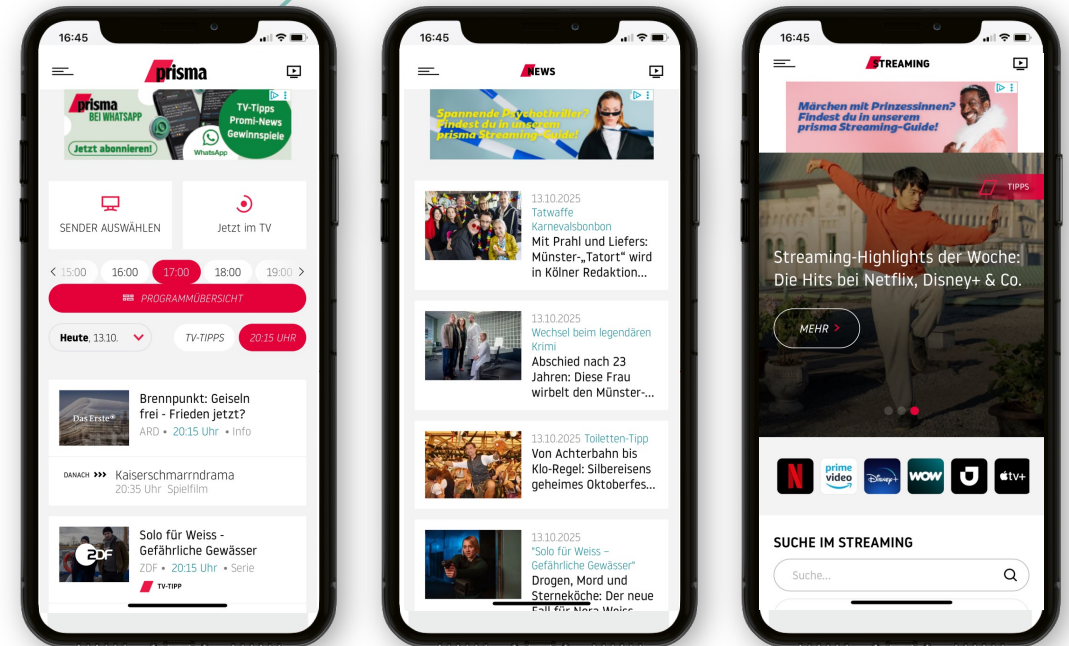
16:45

prisma

prisma BEI WHATSAPP
TV-Tipps
Promi-News
Gewinnspiele
WhatsApp
Jetzt abonnieren!

SENDER AUSWÄHLEN

Jetzt im TV

15:00 16:00 17:00 18:00 19:00

PROGRAMMÜBERSICHT

Heute, 13.10.

TV-TIPPS

20:15 UHR

Das Erste

Brennpunkt: Geiseln frei - Frieden jetzt?
ARD • 20:15 Uhr • Info

DANACH »» Kaiserschmarrndrama
20:35 Uhr Spielfilm

ZDF

Solo für Weiss - Gefährliche Gewässer
ZDF • 20:15 Uhr • Serie
TV-TIPP

16:45

NEWS

Spannende Psychothriller? Findest du in unserem prisma Streaming-Guide!

13.10.2025
Tatwaffe Karnevalsbonbon
Mit Prahl und Liefers: Münster-„Tatort" wird in Kölner Redaktion...

13.10.2025
Wechsel beim legendären Krimi
Abschied nach 23 Jahren: Diese Frau wirbelt den Münster-...

13.10.2025 Toiletten-Tipp
Von Achterbahn bis Klo-Regel: Silbereisens geheimes Oktoberfes...

13.10.2025
"Solo für Weiss – Gefährliche Gewässer"
Drogen, Mord und Sterneköche: Der neue Fall für Nora Weiss

16:45

STREAMING

Märchen mit Prinzessinnen? Findest du in unserem prisma Streaming-Guide!

TIPPS

Streaming-Highlights der Woche: Die Hits bei Netflix, Disney+ & Co.

MEHR

N
prime video
Disney+
WOW
tv+

SUCHE IM STREAMING

Suche...